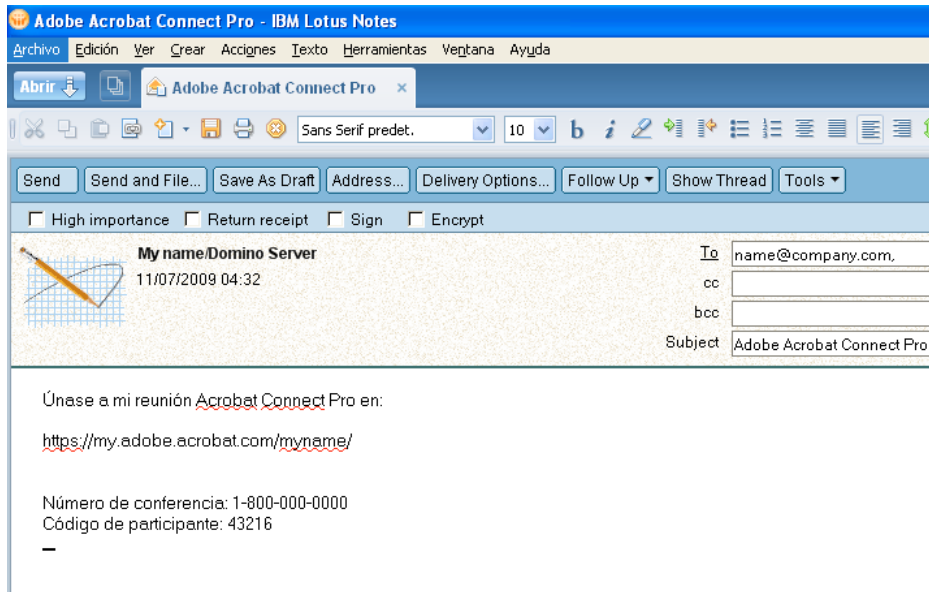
Adobe Acrobat Connect Pro - IBM Lotus Notes

Archivo Edición Ver Crear Acciones Texto Herramientas Ventana Ayuda

Abrir | Adobe Acrobat Connect Pro ×

Sans Serif predet. 10 b i

Send | Send and File... | Save As Draft | Address... | Delivery Options... | Follow Up | Show Thread | Tools

High importance Return receipt Sign Encrypt

My name/Domino Server
11/07/2009 04:32

To name@company.com,
cc
bcc
Subject Adobe Acrobat Connect Pro

Únase a mi reunión Acrobat Connect Pro en:

https://my.adobe.acrobat.com/myname/

Número de conferencia: 1-800-000-0000
Código de participante: 43216